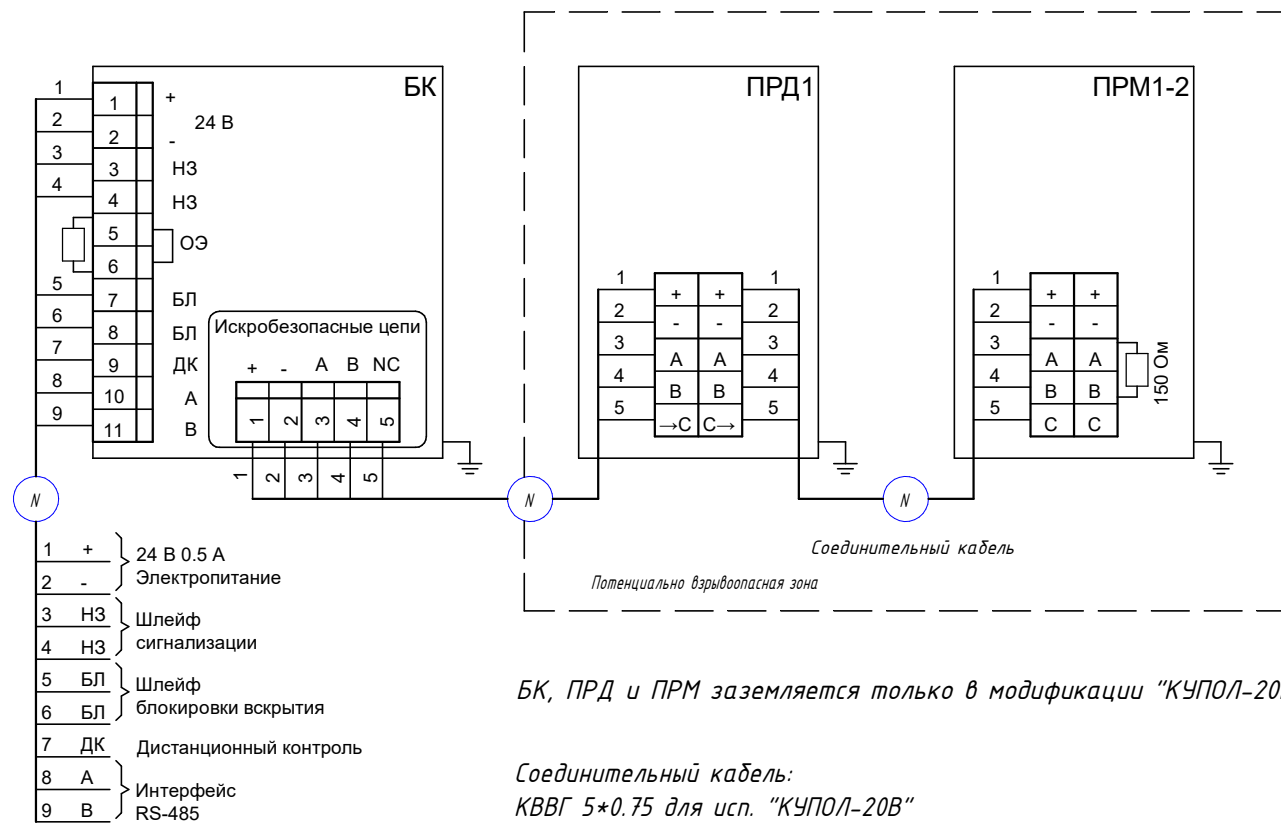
БК

1
2
3
4
5
6
7
8
9

1 +
2 -
3 НЗ
4 НЗ
5
6 ОЭ
7 БЛ
8 БЛ
9 ДК
10 А
11 В

24 В

Искробезопасные цепи
+ - A B NC
1 2 3 4 5

1 2 3 4 5

ПРД1
1 2 3 4 5
+ +
- -
A A
B B
→C C→
1 2 3 4 5

ПРМ1-2
1 2 3 4 5
+ +
- -
A A
B B
C C
150 Ом

N
N
N

1 + 24 В 0.5 А
2 - Электропитание
3 НЗ Шлейф
4 НЗ сигнализации
5 БЛ Шлейф
6 БЛ блокировки вскрытия
7 ДК Дистанционный контроль
8 А Интерфейс
9 В RS-485

Соединительный кабель

Потенциально взрывоопасная зона

БК, ПРД и ПРМ заземляется только в модификации "КУПОЛ-20

Соединительный кабель:
КВВГ 5*0.75 для исп. "КУПОЛ-20В"